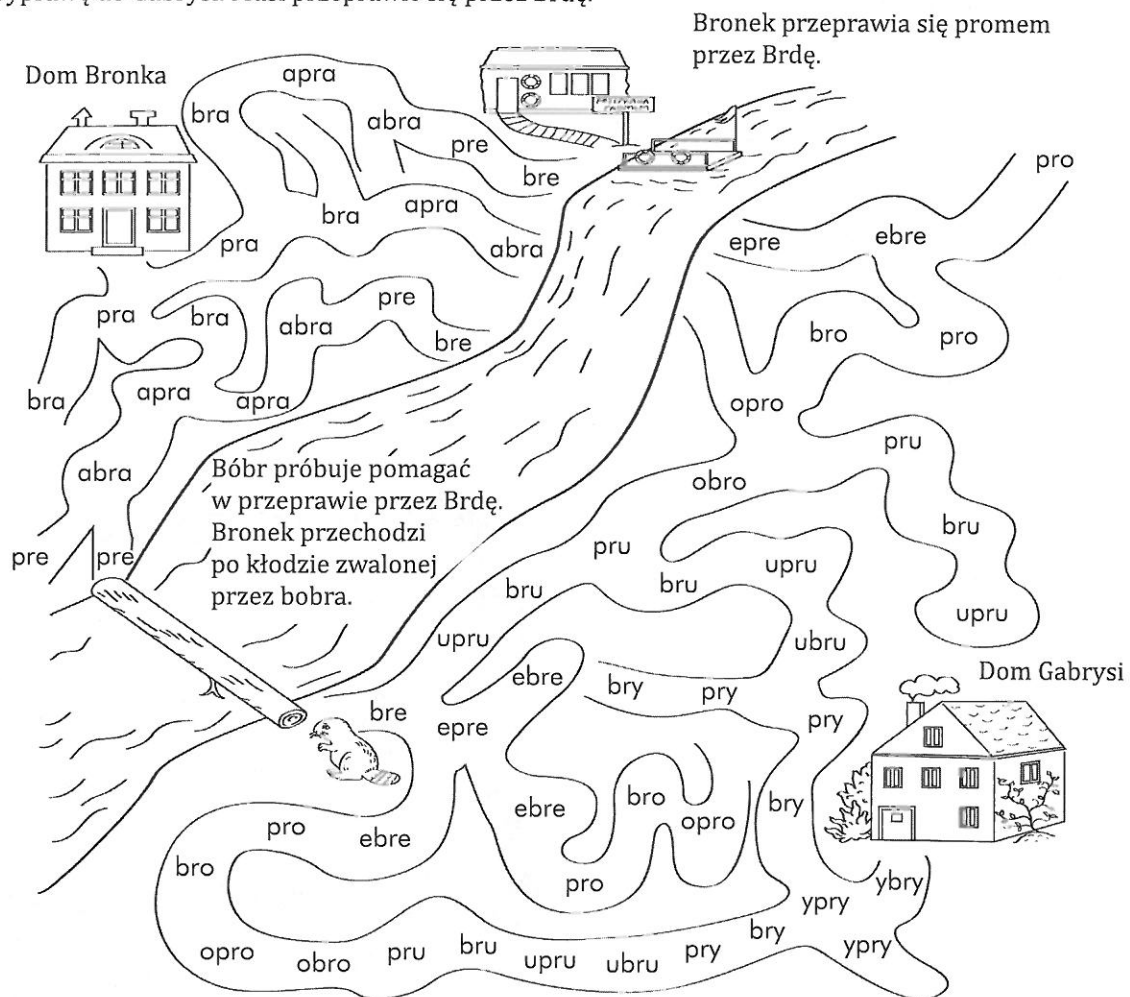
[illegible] przeprawić się przez Brdę.

Bronek przeprawia się promem przez Brdę.

Dom Bronka

apra
bra
abra
pre
bre
bra
apra
pra
abra
pra
bra
abra
pre
bre
bra
apra
apra
abra
pre
pre

Bóbr próbuje pomagać w przeprawie przez Brdę. Bronek przechodzi po kłodzie zwalonej przez bobra.

pro
epre
ebre
bro
pro
opro
pru
obro
bru
pru
bru
upru
upru
bru
ubru
upru
ebre
bry
pry
bre
epre
pry
Dom Gabrysi
bry
bro
ebre
opro
pro
ebre
bro
pro
ybry
ypry
bry
ypry
opro
obro
pru
bru
upru
ubru
pry